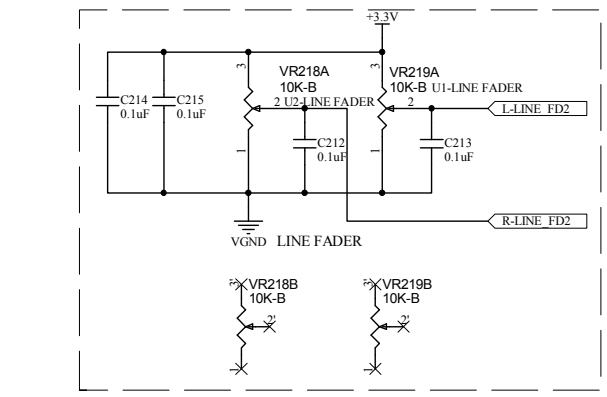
+3.3V

VR218A
10K-B
2 U2-LINE FADER

VR219A
10K-B U1-LINE FADER
2

3
3

C214
0.1uF

C215
0.1uF

C212
0.1uF

C213
0.1uF

1
1

L-LINE_FD2

R-LINE_FD2

VGND LINE FADER

VR218B
10K-B
3'
2'
1'

VR219B
10K-B
3'
2'
1'